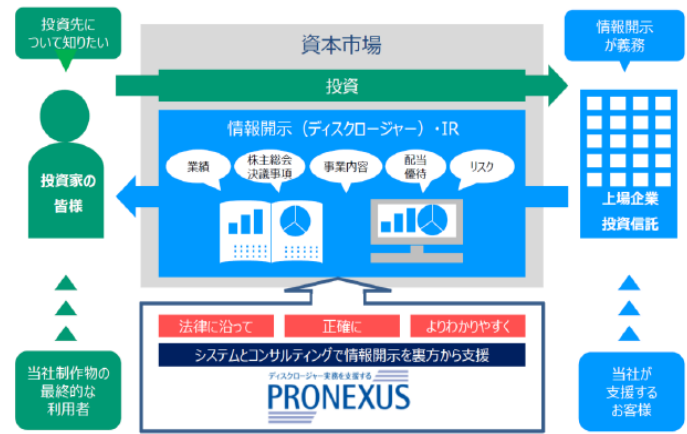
投資先について知りたい

資本市場

情報開示が義務

投資

情報開示（ディスクロージャー）・IR

業績

株主総会決議事項

事業内容

配当優待

リスク

投資家の皆様

上場企業投資信託

法律に沿って

正確に

よりわかりやすく

システムとコンサルティングで情報開示を裏方から支援

ディスクロージャー業務を支援する

PRONEXUS

当社制作物の最終的な利用者

当社が支援するお客様